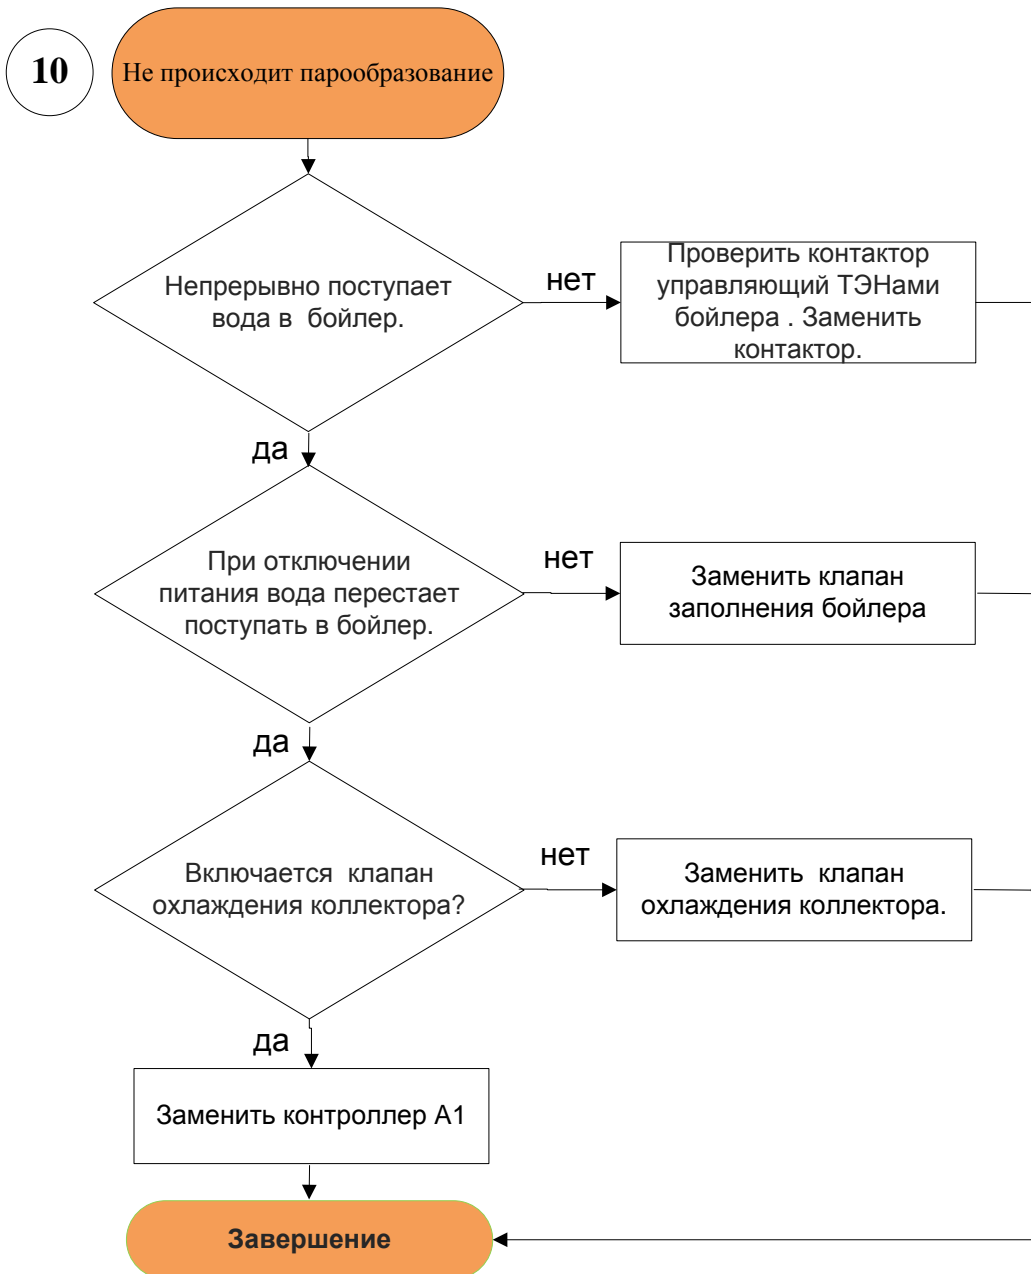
10

Не происходит парообразование

Непрерывно поступает вода в бойлер.

нет

Проверить контактор управляющий ТЭНами бойлера . Заменить контактор.

да

При отключении питания вода перестает поступать в бойлер.

нет

Заменить клапан заполнения бойлера

да

Включается клапан охлаждения коллектора?

нет

Заменить клапан охлаждения коллектора.

да

Заменить контроллер А1

Завершение